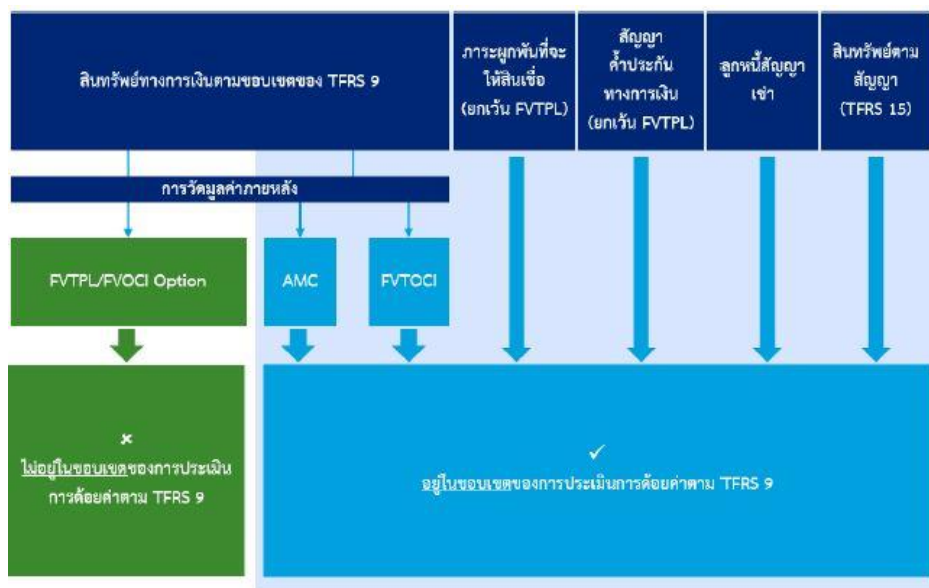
สินทรัพย์ทางการเงินตามขอบเขตของ TFRS 9

ภาระผูกพันที่จะให้สินเชื่อ (ยกเว้น FVTPL)

สัญญาค้ำประกันทางการเงิน (ยกเว้น FVTPL)

ลูกหนี้สัญญาเช่า

สินทรัพย์ตามสัญญา (TFRS 15)

การวัดมูลค่าภายหลัง

FVTPL/FVOCI Option

AMC

FVTOCI

×
ไม่อยู่ในขอบเขตของการประเมินการด้อยค่าตาม TFRS 9

✓
อยู่ในขอบเขตของการประเมินการด้อยค่าตาม TFRS 9